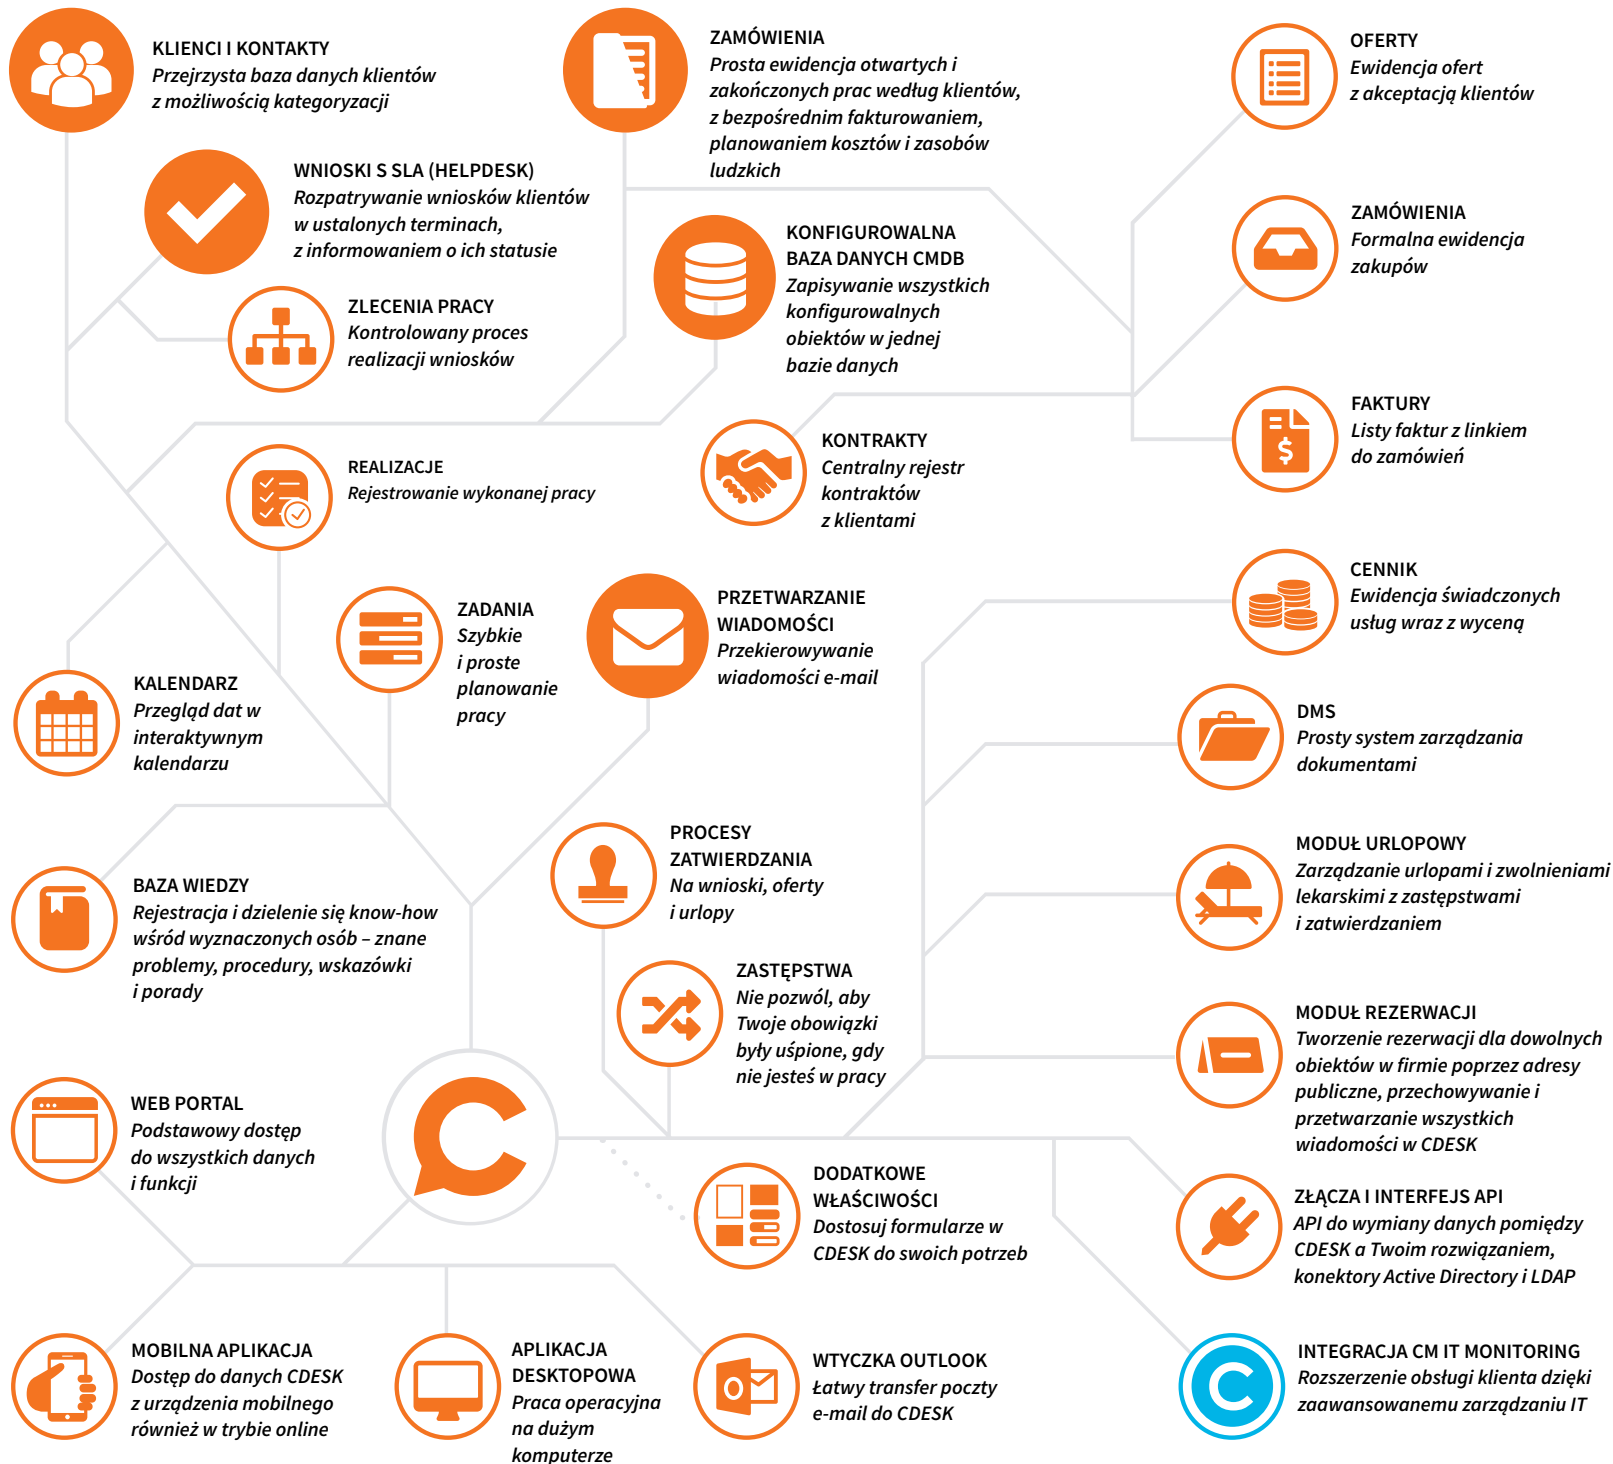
KLIENCI I KONTAKTY
Przejrzysta baza danych klientów z możliwością kategoryzacji

ZAMÓWIENIA
Prosta ewidencja otwartych i zakończonych prac według klientów, z bezpośrednim fakturowaniem, planowaniem kosztów i zasobów ludzkich

OFERTY
Ewidencja ofert z akceptacją klientów

WNIOSKI S SLA (HELPDESK)
Rozpatrywanie wniosków klientów w ustalonych terminach, z informowaniem o ich statusie

KONFIGUROWALNA BAZA DANYCH CMDB
Zapisywanie wszystkich konfigurowalnych obiektów w jednej bazie danych

ZAMÓWIENIA
Formalna ewidencja zakupów

ZLECENIA PRACY
Kontrolowany proces realizacji wniosków

FAKTURY
Listy faktur z linkiem do zamówień

REALIZACJE
Rejestrowanie wykonanej pracy

KONTRAKTY
Centralny rejestr kontraktów z klientami

CENNIK
Ewidencja świadczonych usług wraz z wyceną

ZADANIA
Szybkie i proste planowanie pracy

PRZETWARZANIE WIADOMOŚCI
Przekierowywanie wiadomości e-mail

KALENDARZ
Przegląd dat w interaktywnym kalendarzu

DMS
Prosty system zarządzania dokumentami

PROCESY ZATWIERDZANIA
Na wnioski, oferty i urlopy

MODUŁ URLOPOWY
Zarządzanie urlopami i zwolnieniami lekarskimi z zastępstwami i zatwierdzaniem

BAZA WIEDZY
Rejestracja i dzielenie się know-how wśród wyznaczonych osób – znane problemy, procedury, wskazówki i porady

ZASTĘPSTWA
Nie pozwól, aby Twoje obowiązki były uśpione, gdy nie jesteś w pracy

MODUŁ REZERWACJI
Tworzenie rezerwacji dla dowolnych obiektów w firmie poprzez adresy publiczne, przechowywanie i przetwarzanie wszystkich wiadomości w CDESK

WEB PORTAL
Podstawowy dostęp do wszystkich danych i funkcji

DODATKOWE WŁAŚCIWOŚCI
Dostosuj formularze w CDESK do swoich potrzeb

ZŁĄCZA I INTERFEJS API
API do wymiany danych pomiędzy CDESK a Twoim rozwiązaniem, konektory Active Directory i LDAP

MOBILNA APLIKACJA
Dostęp do danych CDESK z urządzenia mobilnego również w trybie online

APLIKACJA DESKTOPOWA
Praca operacyjna na dużym komputerze

WTYCZKA OUTLOOK
Łatwy transfer poczty e-mail do CDESK

INTEGRACJA CM IT MONITORING
Rozszerzenie obsługi klienta dzięki zaawansowanemu zarządzaniu IT